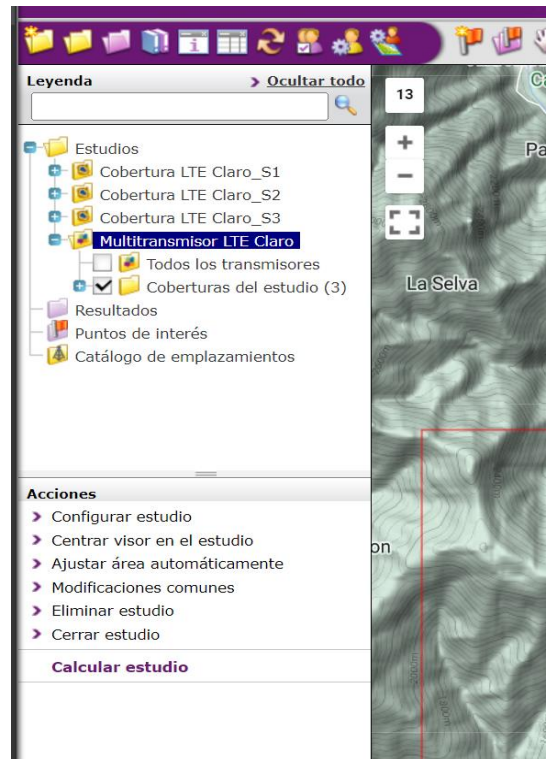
Leyenda
Ocultar todo

Estudios
Cobertura LTE Claro_S1
Cobertura LTE Claro_S2
Cobertura LTE Claro_S3
Multitransmisor LTE Claro
Todos los transmisores
Coberturas del estudio (3)
Resultados
Puntos de interés
Catálogo de emplazamientos

Acciones
Configurar estudio
Centrar visor en el estudio
Ajustar área automáticamente
Modificaciones comunes
Eliminar estudio
Cerrar estudio
Calcular estudio

13
+
−
Ca
Pa
La Selva
on